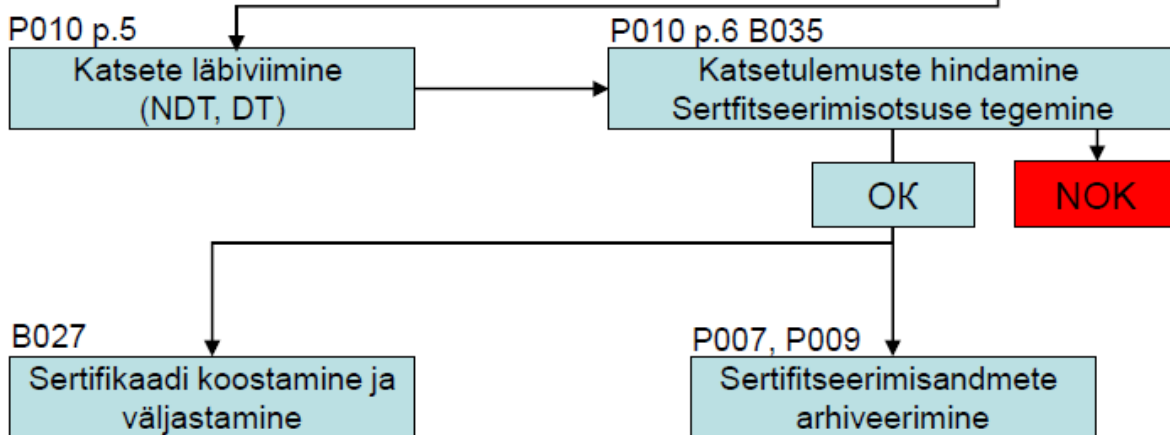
P010 p.5
Katsete läbiviimine (NDT, DT)

P010 p.6 B035
Katsetulemuste hindamine Sertfitseerimisotsuse tegemine

OK

NOK

B027
Sertifikaadi koostamine ja väljastamine

P007, P009
Sertifitseerimisandmete arhiveerimine